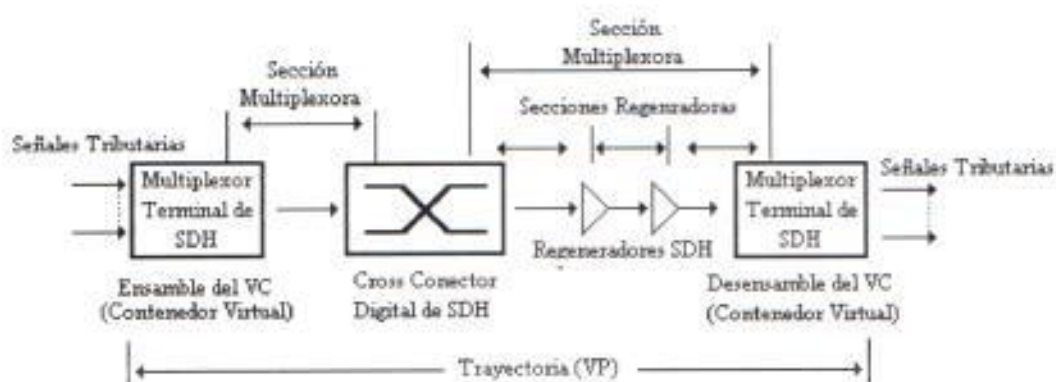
Sección Multiplexora

Sección Multiplexora

Secciones Regeneradoras

Señales Tributarias

Multiplexor Terminal de SDH

Multiplexor Terminal de SDH

Señales Tributarias

Regeneradores SDH

Ensamble del VC (Contenedor Virtual)

Cross Conector Digital de SDH

Desensamble del VC (Contenedor Virtual)

Trayectoria (VP)